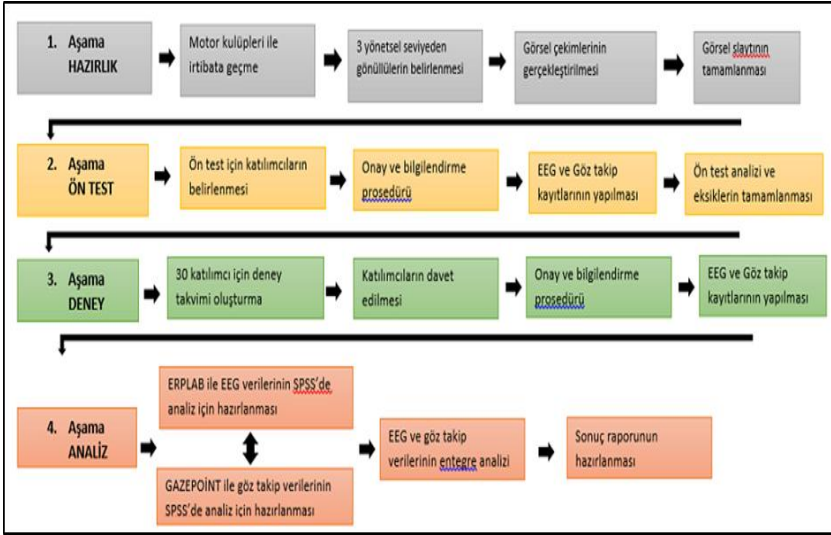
1. Aşama HAZIRLIK

Motor kulüpleri ile irtibata geçme

3 yönetsel seviyeden gönüllülerin belirlenmesi

Görsel çekimlerinin gerçekleştirilmesi

Görsel slaytının tamamlanması

2. Aşama ÖN TEST

Ön test için katılımcıların belirlenmesi

Onay ve bilgilendirme prosedürü

EEG ve Göz takip kayıtlarının yapılması

Ön test analizi ve eksiklerin tamamlanması

3. Aşama DENEY

30 katılımcı için deney takvimi oluşturma

Katılımcıların davet edilmesi

Onay ve bilgilendirme prosedürü

EEG ve Göz takip kayıtlarının yapılması

4. Aşama ANALİZ

ERPLAB ile EEG verilerinin SPSS'de analiz için hazırlanması

GAZEPOİNT ile göz takip verilerinin SPSS'de analiz için hazırlanması

EEG ve göz takip verilerinin entegre analizi

Sonuç raporunun hazırlanması